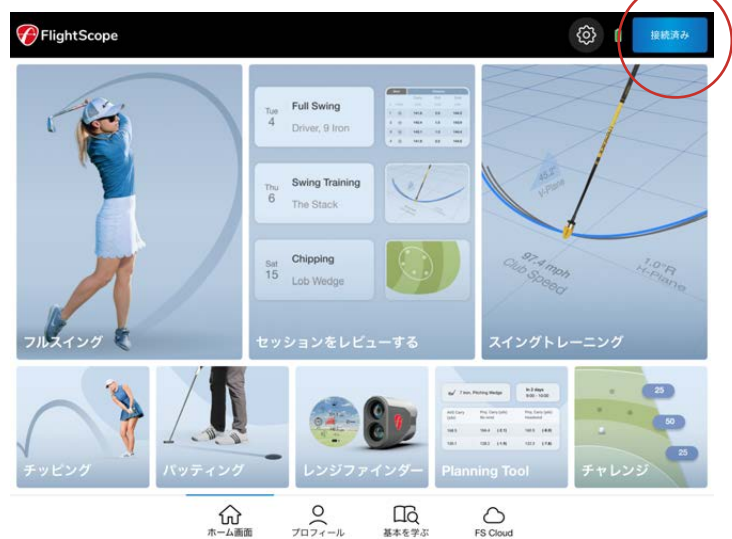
FlightScope

接続済み

フルスイング

Tue 4 Full Swing Driver, 9 Iron

Thu 6 Swing Training The Stack

Sat 15 Chipping Lob Wedge

セッションをレビューする

45.2° V-Plane

97.4 mph Club Speed

1.0°R H-Plane

スイングトレーニング

チッピング

パッティング

レンジファインダー

7 Iron, Pitching Wedge

Planning Tool

25

50

25

チャレンジ

ホーム画面

プロフィール

基本を学ぶ

FS Cloud